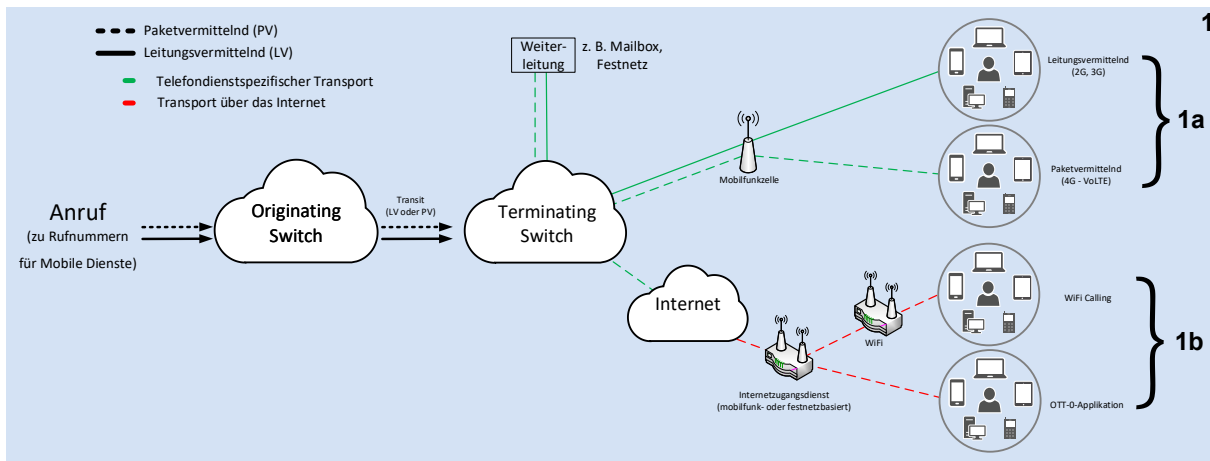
Paketvermittelnd (PV)
Leitungsvermittelnd (LV)
Telefondienstspezifischer Transport
Transport über das Internet

1

Weiterleitung
z. B. Mailbox, Festnetz

Leitungsvermittelnd (2G, 3G)

1a

Mobilfunkzelle

Paketvermittelnd (4G - VoLTE)

Anruf
(zu Rufnummern für Mobile Dienste)

Originating Switch

Transit (LV oder PV)

Terminating Switch

Internet

WiFi

WiFi Calling

1b

Internetzugangsdienst (mobilfunk- oder festnetzbasiert)

OTT-0-Applikation